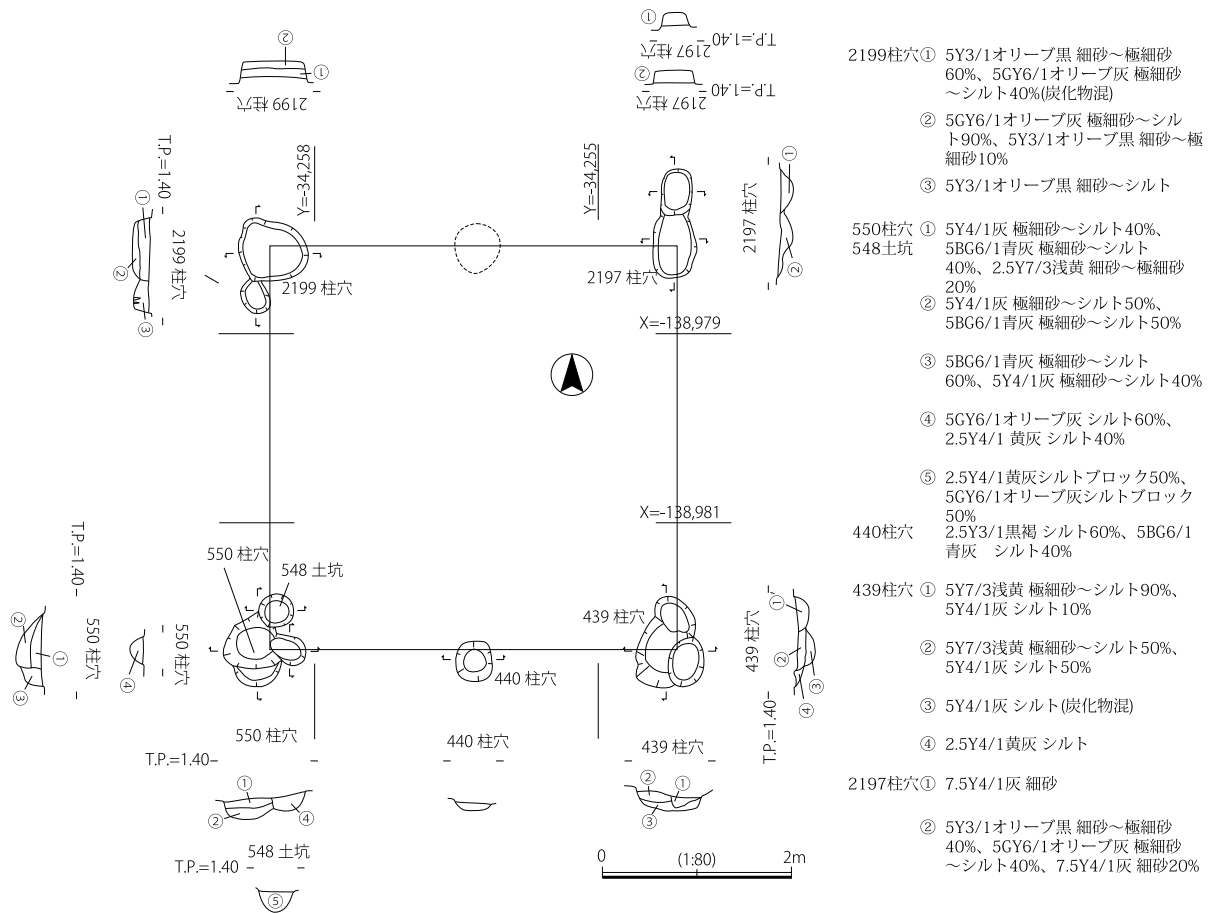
2199 柱穴
T.P.=1.40
2197 柱穴
T.P.=1.40
2197 柱穴
Y=-34,258
Y=-34,255
T.P.=1.40
2199 柱穴
2199 柱穴
2197 柱穴
2197 柱穴
X=-138,979
X=-138,981
T.P.=1.40
550 柱穴
548 土坑
550 柱穴
550 柱穴
439 柱穴
439 柱穴
440 柱穴
T.P.=1.40
550 柱穴
440 柱穴
439 柱穴
T.P.=1.40
T.P.=1.40
548 土坑
0 (1:80) 2m

2199柱穴 ① 5Y3/1オリーブ黒 細砂～極細砂60%、5GY6/1オリーブ灰 極細砂～シルト40%(炭化物混)
② 5GY6/1オリーブ灰 極細砂～シルト90%、5Y3/1オリーブ黒 細砂～極細砂10%
③ 5Y3/1オリーブ黒 細砂～シルト

550柱穴 548土坑 ① 5Y4/1灰 極細砂～シルト40%、5BG6/1青灰 極細砂～シルト40%、2.5Y7/3浅黄 細砂～極細砂20%
② 5Y4/1灰 極細砂～シルト50%、5BG6/1青灰 極細砂～シルト50%
③ 5BG6/1青灰 極細砂～シルト60%、5Y4/1灰 極細砂～シルト40%
④ 5GY6/1オリーブ灰 シルト60%、2.5Y4/1 黄灰 シルト40%
⑤ 2.5Y4/1黄灰シルトブロック50%、5GY6/1オリーブ灰シルトブロック50%

440柱穴 2.5Y3/1黒褐 シルト60%、5BG6/1青灰 シルト40%

439柱穴 ① 5Y7/3浅黄 極細砂～シルト90%、5Y4/1灰 シルト10%
② 5Y7/3浅黄 極細砂～シルト50%、5Y4/1灰 シルト50%
③ 5Y4/1灰 シルト(炭化物混)
④ 2.5Y4/1黄灰 シルト

2197柱穴 ① 7.5Y4/1灰 細砂
② 5Y3/1オリーブ黒 細砂～極細砂40%、5GY6/1オリーブ灰 極細砂～シルト40%、7.5Y4/1灰 細砂20%